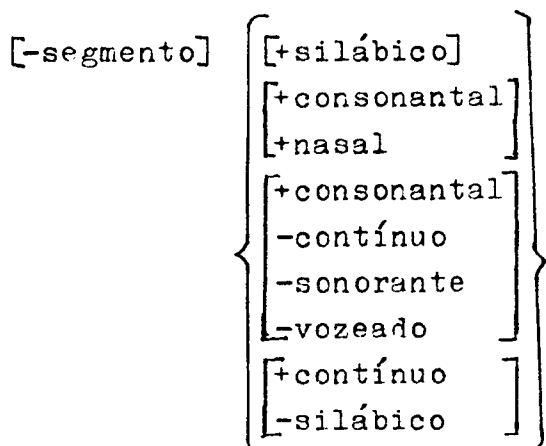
$[-\text{segmento}] \left\{ \begin{matrix} [+\text{silábico}] \\ \begin{bmatrix} +\text{consonantal} \\ +\text{nasal} \end{bmatrix} \\ \begin{bmatrix} +\text{consonantal} \\ -\text{contínuo} \\ -\text{sonorante} \\ -\text{vozeado} \end{bmatrix} \\ \begin{bmatrix} +\text{contínuo} \\ -\text{silábico} \end{bmatrix} \end{matrix} \right\}$